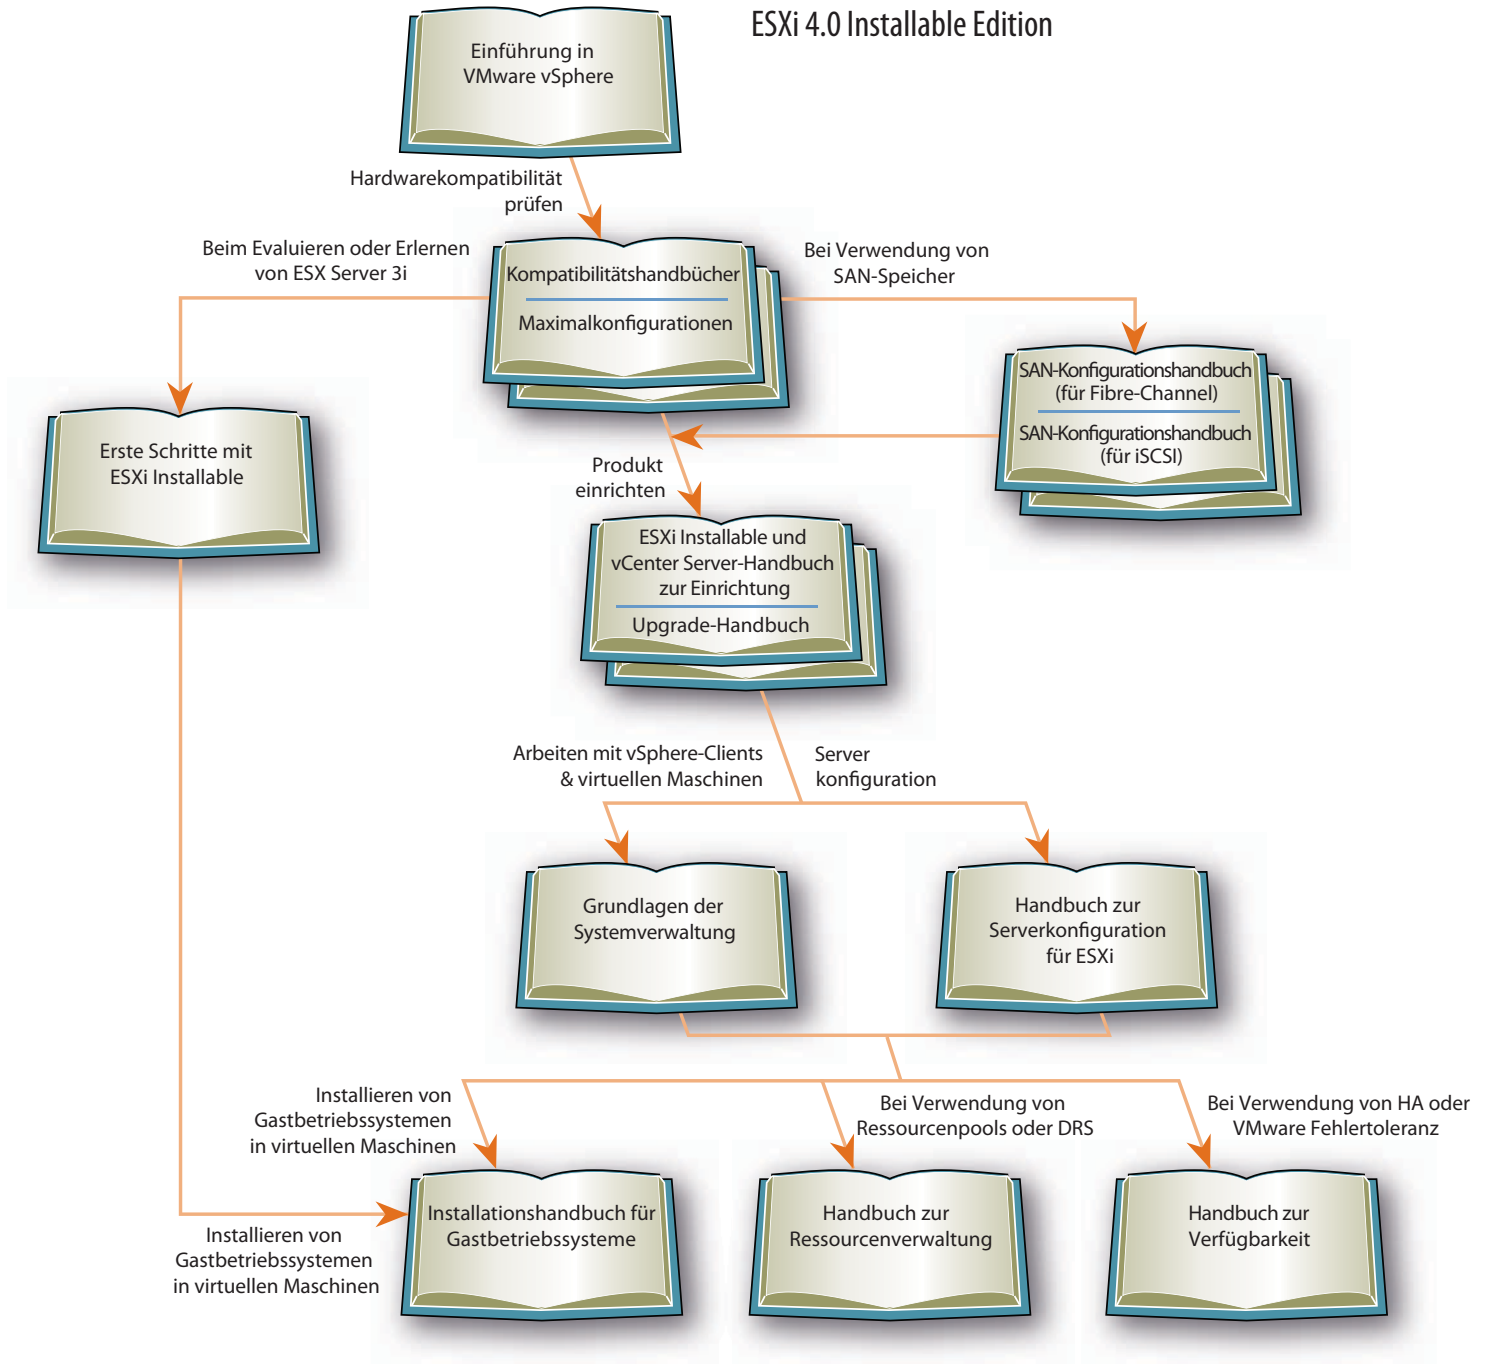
ESXi 4.0 Installable Edition

Einführung in VMware vSphere

Hardwarekompatibilität prüfen

Beim Evaluieren oder Erlernen von ESX Server 3i

Kompatibilitätshandbücher

Maximalkonfigurationen

Bei Verwendung von SAN-Speicher

SAN-Konfigurationshandbuch (für Fibre-Channel)

SAN-Konfigurationshandbuch (für iSCSI)

Erste Schritte mit ESXi Installable

Produkt einrichten

ESXi Installable und vCenter Server-Handbuch zur Einrichtung

Upgrade-Handbuch

Arbeiten mit vSphere-Clients & virtuellen Maschinen

Server konfiguration

Grundlagen der Systemverwaltung

Handbuch zur Serverkonfiguration für ESXi

Installieren von Gastbetriebssystemen in virtuellen Maschinen

Bei Verwendung von Ressourcenpools oder DRS

Bei Verwendung von HA oder VMware Fehlertoleranz

Installieren von Gastbetriebssystemen in virtuellen Maschinen

Installationshandbuch für Gastbetriebssysteme

Handbuch zur Ressourcenverwaltung

Handbuch zur Verfügbarkeit